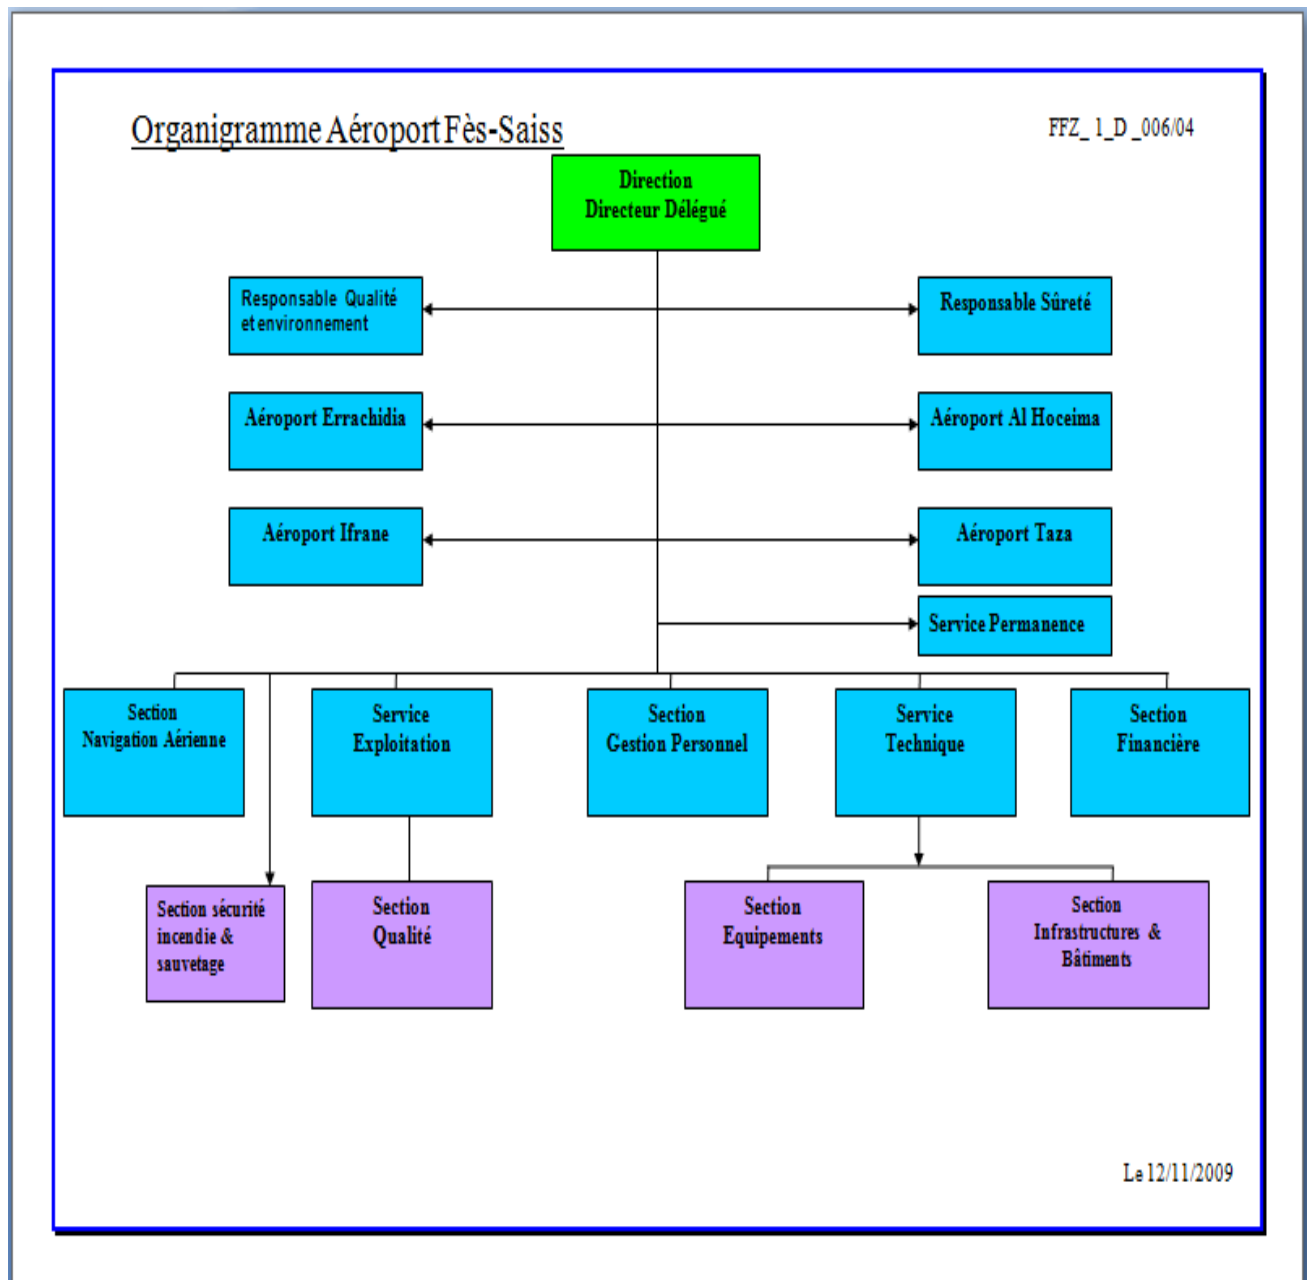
Organigramme Aéroport Fès-Saiss

FFZ_ 1_D _006/04

Direction
Directeur Délégué

Responsable Qualité et environnement

Responsable Sûreté

Aéroport Errachidia

Aéroport Al Hoceima

Aéroport Ifrane

Aéroport Taza

Service Permanence

Section
Navigation Aérienne

Service
Exploitation

Section
Gestion Personnel

Service
Technique

Section
Financière

Section sécurité incendie & sauvetage

Section
Qualité

Section
Equipements

Section
Infrastructures & Bâtiments

Le 12/11/2009